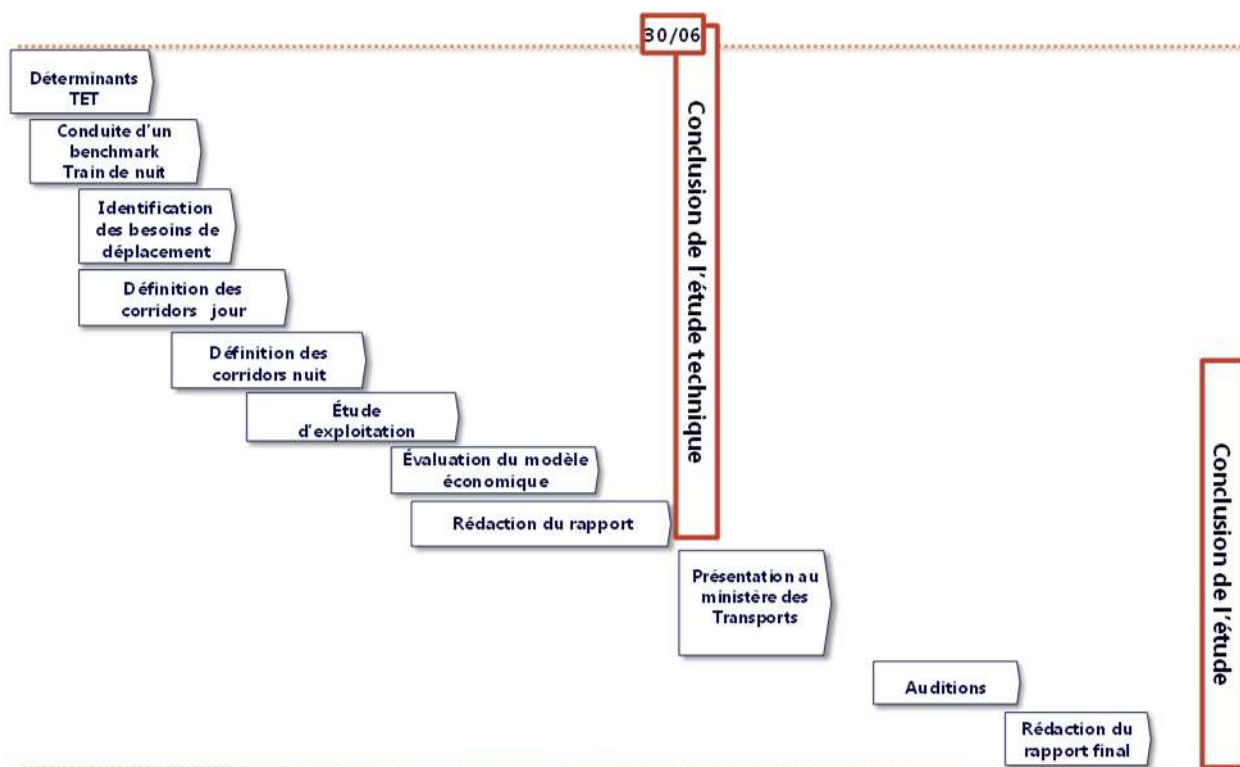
30/06

Déterminants TET

Conduite d'un benchmark Train de nuit

Identification des besoins de déplacement

Définition des corridors jour

Définition des corridors nuit

Étude d'exploitation

Évaluation du modèle économique

Rédaction du rapport

Conclusion de l'étude technique

Présentation au ministère des Transports

Auditions

Rédaction du rapport final

Conclusion de l'étude